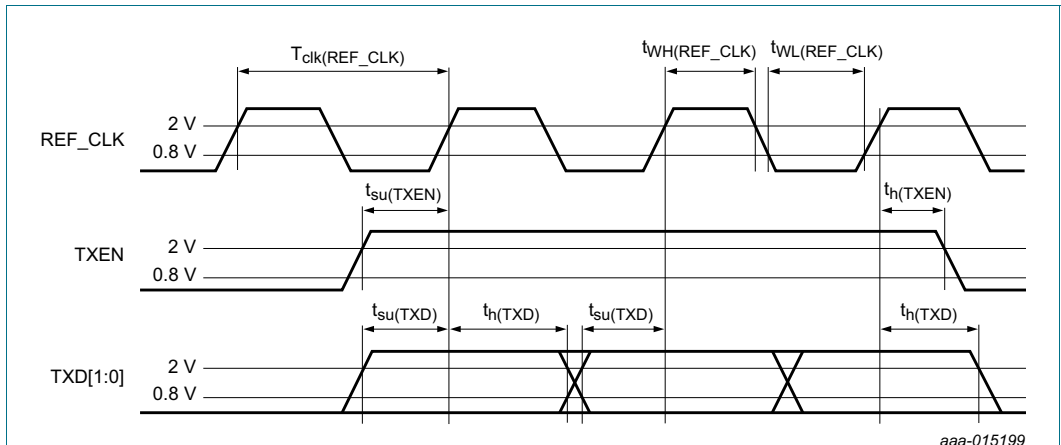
$T_{clk(REF\_CLK)}$

$t_{WH(REF\_CLK)}$

$t_{WL(REF\_CLK)}$

REF_CLK

2 V

0.8 V

$t_{su(TXEN)}$

$t_{h(TXEN)}$

TXEN

2 V

0.8 V

$t_{su(TXD)}$

$t_{h(TXD)}$

$t_{su(TXD)}$

$t_{h(TXD)}$

TXD[1:0]

2 V

0.8 V

aaa-015199